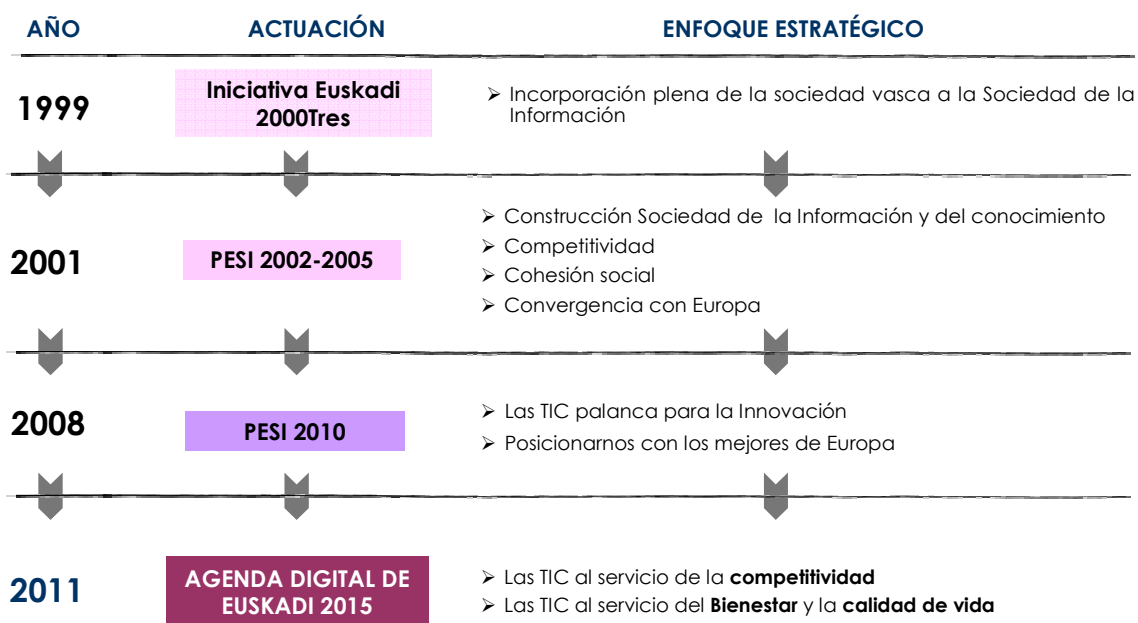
AÑO | ACTUACIÓN | ENFOQUE ESTRATÉGICO

1999

Iniciativa Euskadi 2000Tres

➢ Incorporación plena de la sociedad vasca a la Sociedad de la Información

2001

PESI 2002-2005

➢ Construcción Sociedad de la Información y del conocimiento
➢ Competitividad
➢ Cohesión social
➢ Convergencia con Europa

2008

PESI 2010

➢ Las TIC palanca para la Innovación
➢ Posicionarnos con los mejores de Europa

2011

AGENDA DIGITAL DE EUSKADI 2015

➢ Las TIC al servicio de la **competitividad**
➢ Las TIC al servicio del **Bienestar** y la **calidad de vida**